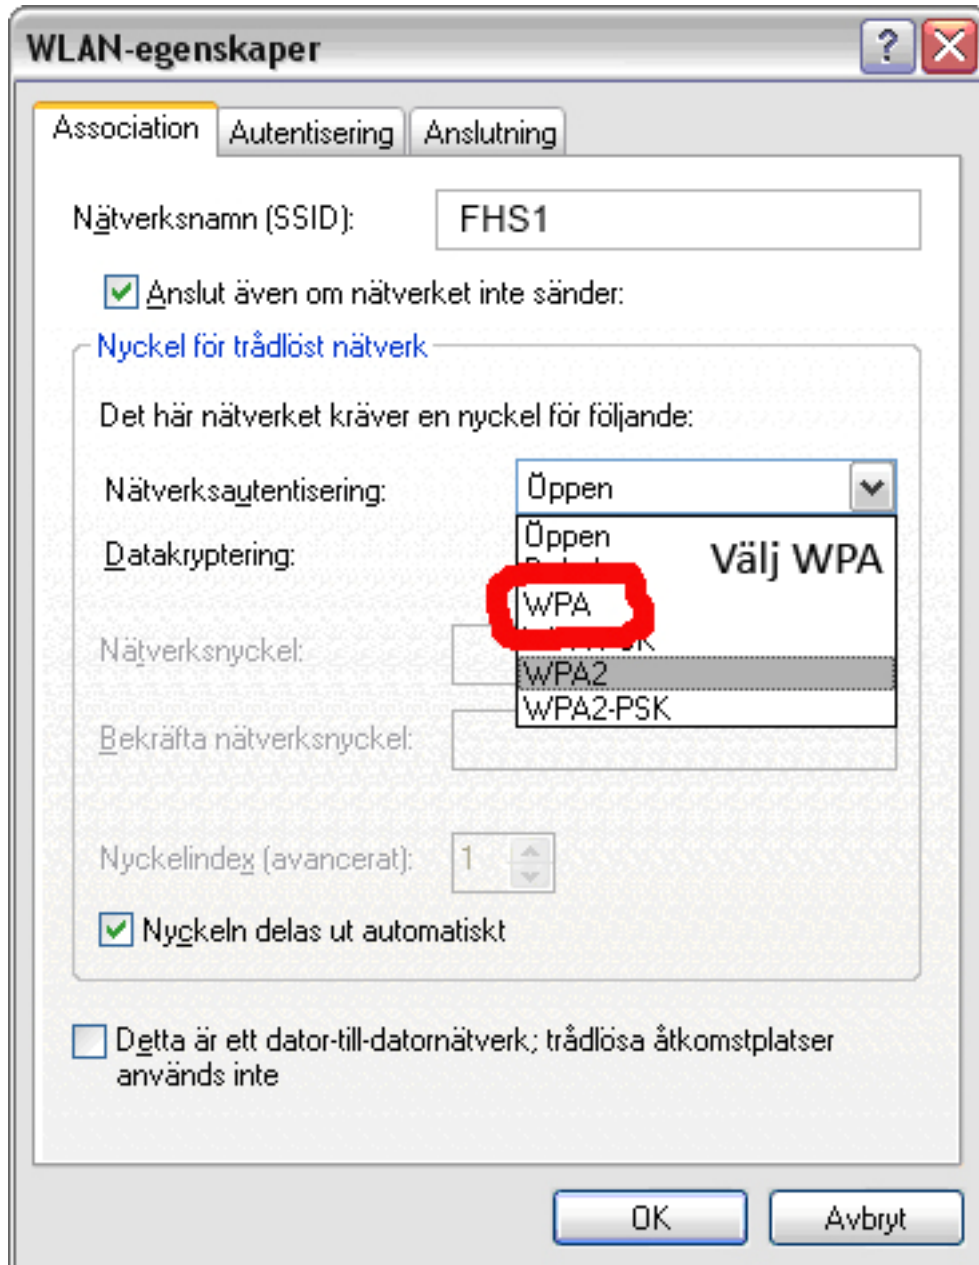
WLAN-egenskaper

?

Association | Autentisering | Anslutning

Nätverksnamn (SSID): FHS1

Anslut även om nätverket inte sänder:

Nyckel för trådlöst nätverk

Det här nätverket kräver en nyckel för följande:

Nätverksautentisering: Öppen

Datakryptering:

Öppen
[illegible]
WPA
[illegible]
WPA2
WPA2-PSK

Välj WPA

Nätverksnyckel:

Bekräfta nätverksnyckel:

Nyckelindex (avancerat): 1

Nyckeln delas ut automatiskt

Detta är ett dator-till-datornätverk; trådlösa åtkomstplatser används inte

OK

Avbryt